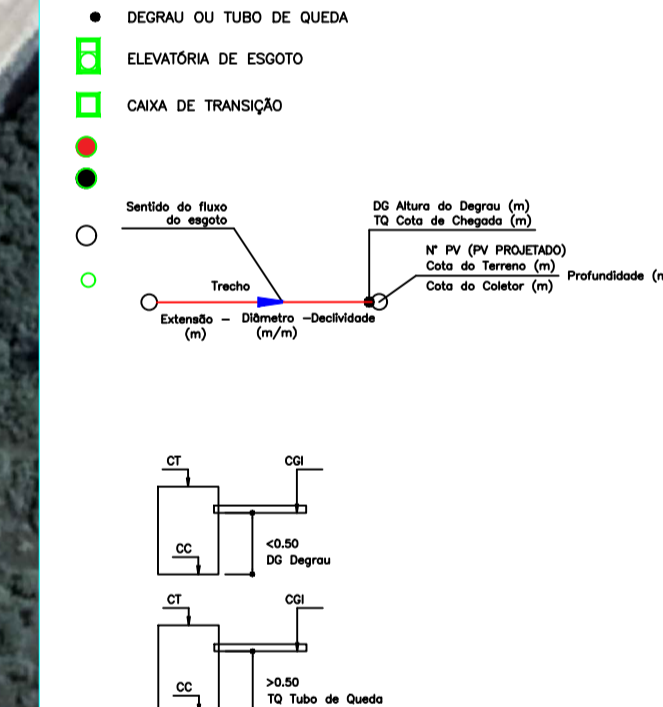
DEGRAU OU TUBO DE QUEDA

ELEVATÓRIA DE ESGOTO

CAIXA DE TRANSIÇÃO

Sentido do fluxo do esgoto

DG Altura do Degrau (m)
TQ Cota de Chegada (m)

Nº PV (PV PROJETADO)
Cota do Terreno (m)
Cota do Coletor (m)
Profundidade (m

Trecho

Extensão – Diâmetro –Declividade
(m) (m/m)

CT
CGI
CC
<0.50
DG Degrau

CT
CGI
CC
>0.50
TQ Tubo de Queda